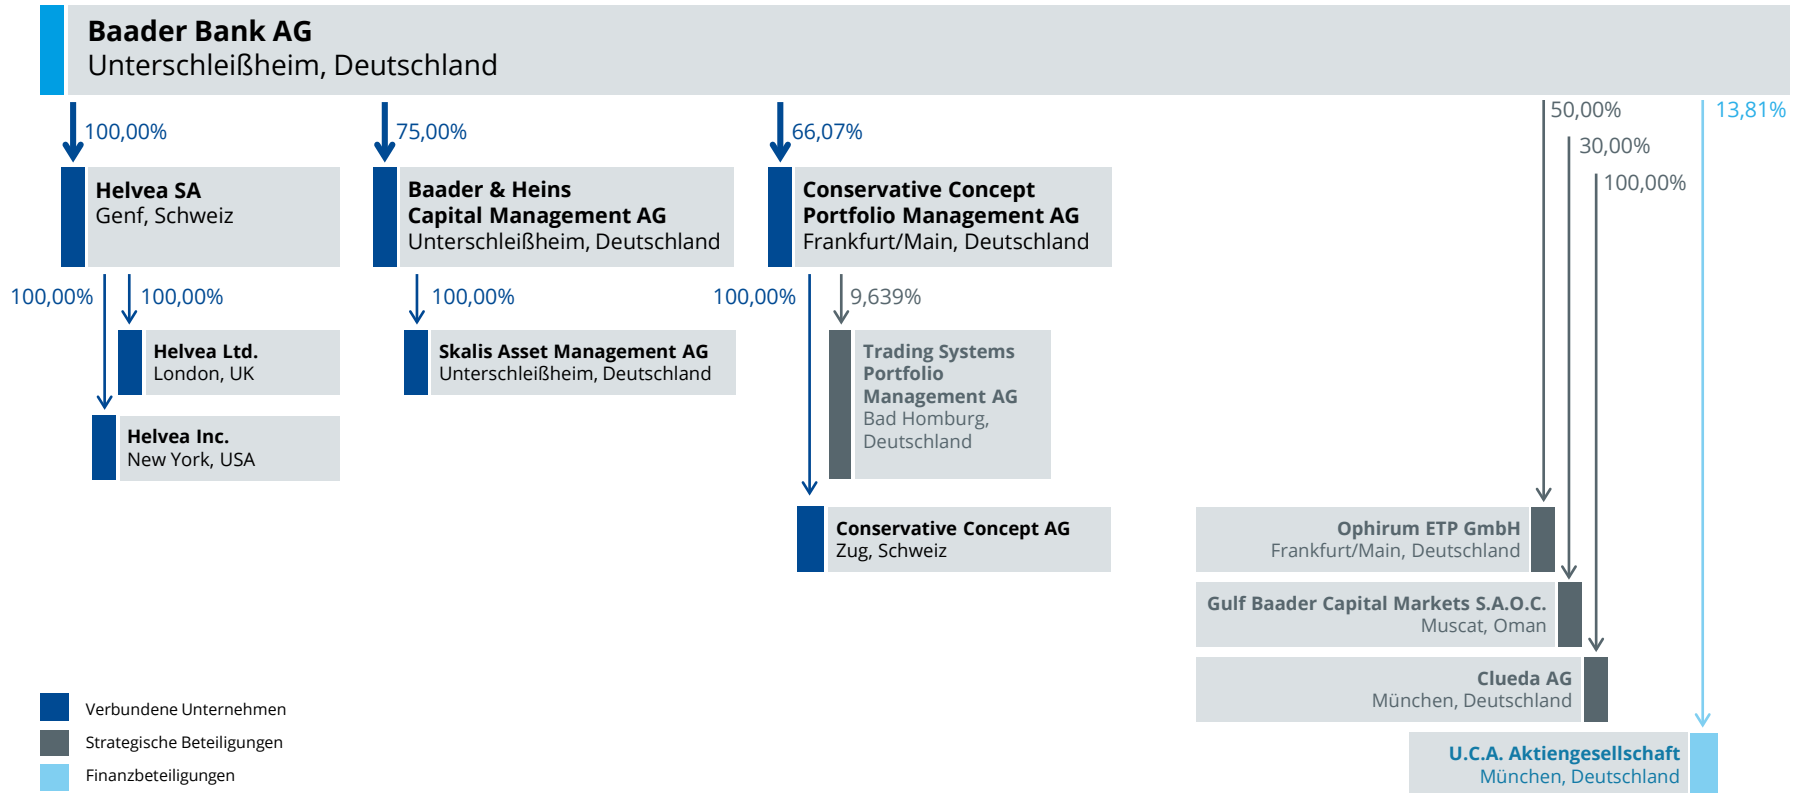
Baader Bank AG
Unterschleißheim, Deutschland

100,00%

Helvea SA
Genf, Schweiz

100,00%

100,00%

Helvea Ltd.
London, UK

Helvea Inc.
New York, USA

75,00%

Baader & Heins
Capital Management AG
Unterschleißheim, Deutschland

100,00%

Skalis Asset Management AG
Unterschleißheim, Deutschland

66,07%

Conservative Concept
Portfolio Management AG
Frankfurt/Main, Deutschland

100,00%

9,639%

Trading Systems Portfolio Management AG
Bad Homburg, Deutschland

Conservative Concept AG
Zug, Schweiz

50,00%

30,00%

100,00%

13,81%

Ophirum ETP GmbH
Frankfurt/Main, Deutschland

Gulf Baader Capital Markets S.A.O.C.
Muscat, Oman

Clueda AG
München, Deutschland

U.C.A. Aktiengesellschaft
München, Deutschland

Verbundene Unternehmen
Strategische Beteiligungen
Finanzbeteiligungen